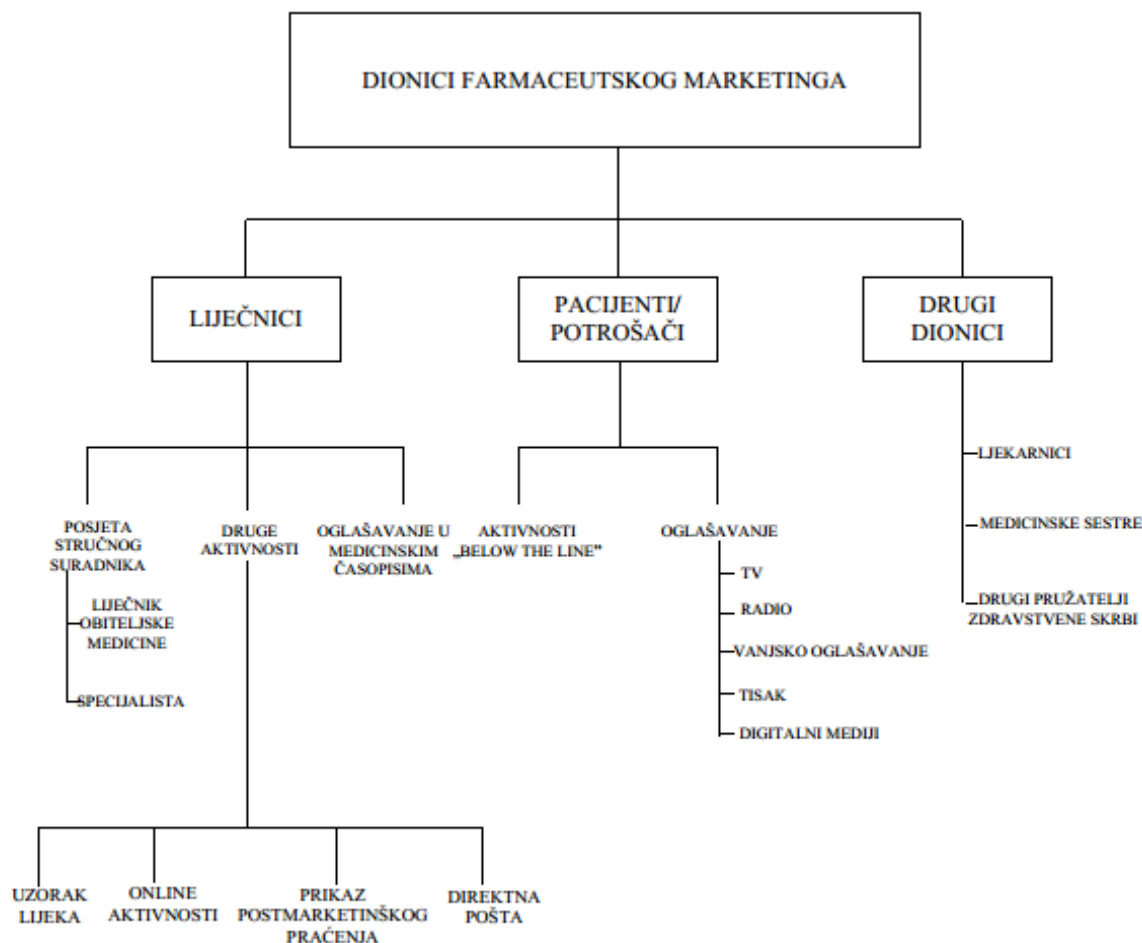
DIONICI FARMACEUTSKOG MARKETINGA

LIJEČNICI

PACIJENTI/ POTROŠAČI

DRUGI DIONICI

POSJETA STRUČNOG SURADNIKA

LIJEČNIK OBITELJSKE MEDICINE

SPECIJALISTA

DRUGE AKTIVNOSTI

OGLAŠAVANJE U MEDICINSKIM ČASOPISIMA

AKTIVNOSTI „BELOW THE LINE"

OGLAŠAVANJE

TV

RADIO

VANJSKO OGLAŠAVANJE

TISAK

DIGITALNI MEDIJI

LJEKARNICI

MEDICINSKE SESTRE

DRUGI PRUŽATELJI ZDRAVSTVENE SKRBI

UZORAK LIJEKA

ONLINE AKTIVNOSTI

PRIKAZ POSTMARKETINŠKOG PRAĆENJA

DIREKTNA POŠTA